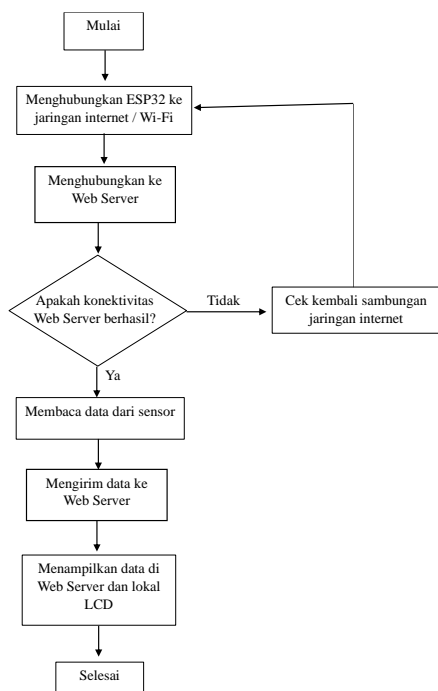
Mulai

Menghubungkan ESP32 ke jaringan internet / Wi-Fi

Menghubungkan ke Web Server

Apakah konektivitas Web Server berhasil?

Tidak

Cek kembali sambungan jaringan internet

Ya

Membaca data dari sensor

Mengirim data ke Web Server

Menampilkan data di Web Server dan lokal LCD

Selesai